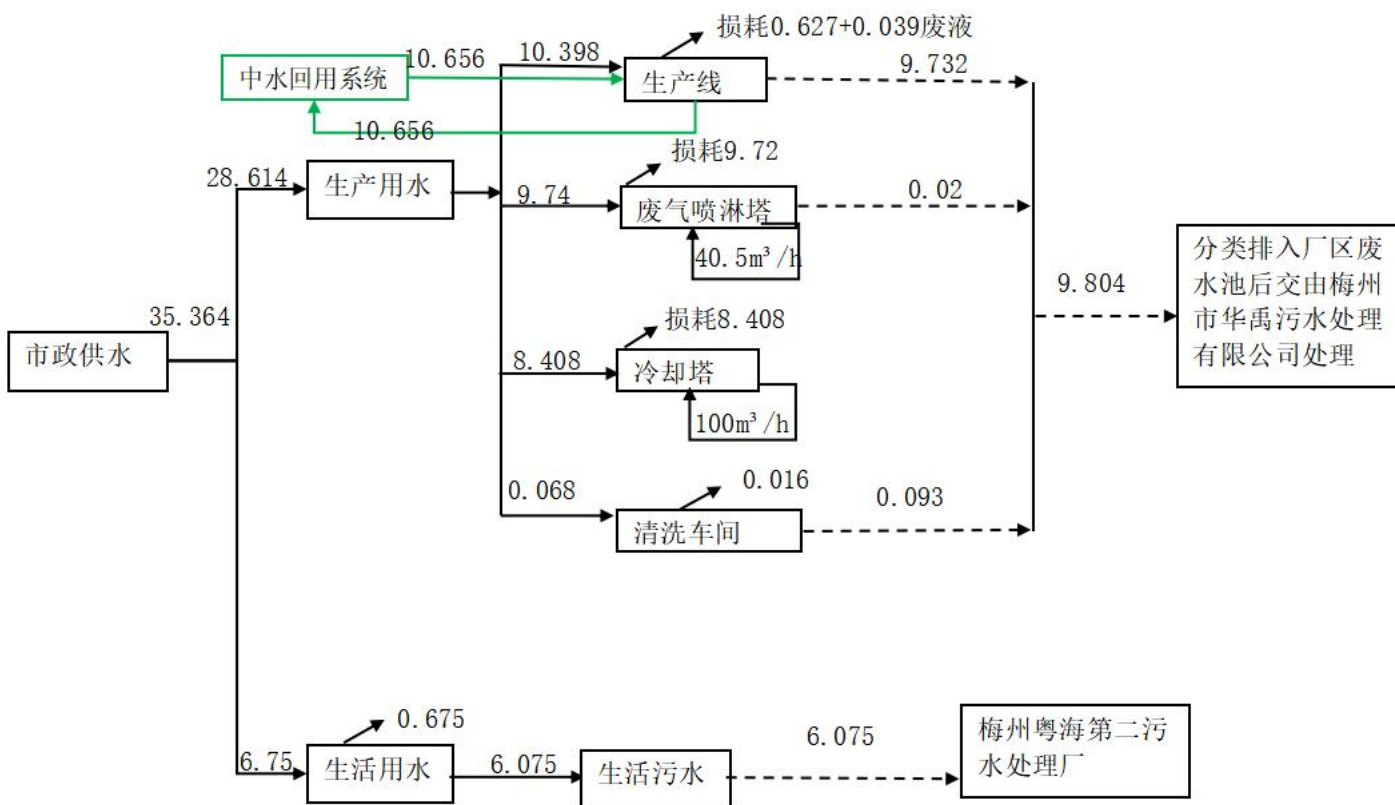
损耗0.627+0.039废液

中水回用系统

10.656

10.398

生产线

9.732

10.656

损耗9.72

28.614

生产用水

9.74

废气喷淋塔

0.02

40.5m³/h

分类排入厂区废水池后交由梅州市华禹污水处理有限公司处理

9.804

35.364

市政供水

损耗8.408

8.408

冷却塔

100m³/h

0.068

0.016

0.093

清洗车间

0.675

6.075

梅州粤海第二污水处理厂

6.75

生活用水

6.075

生活污水